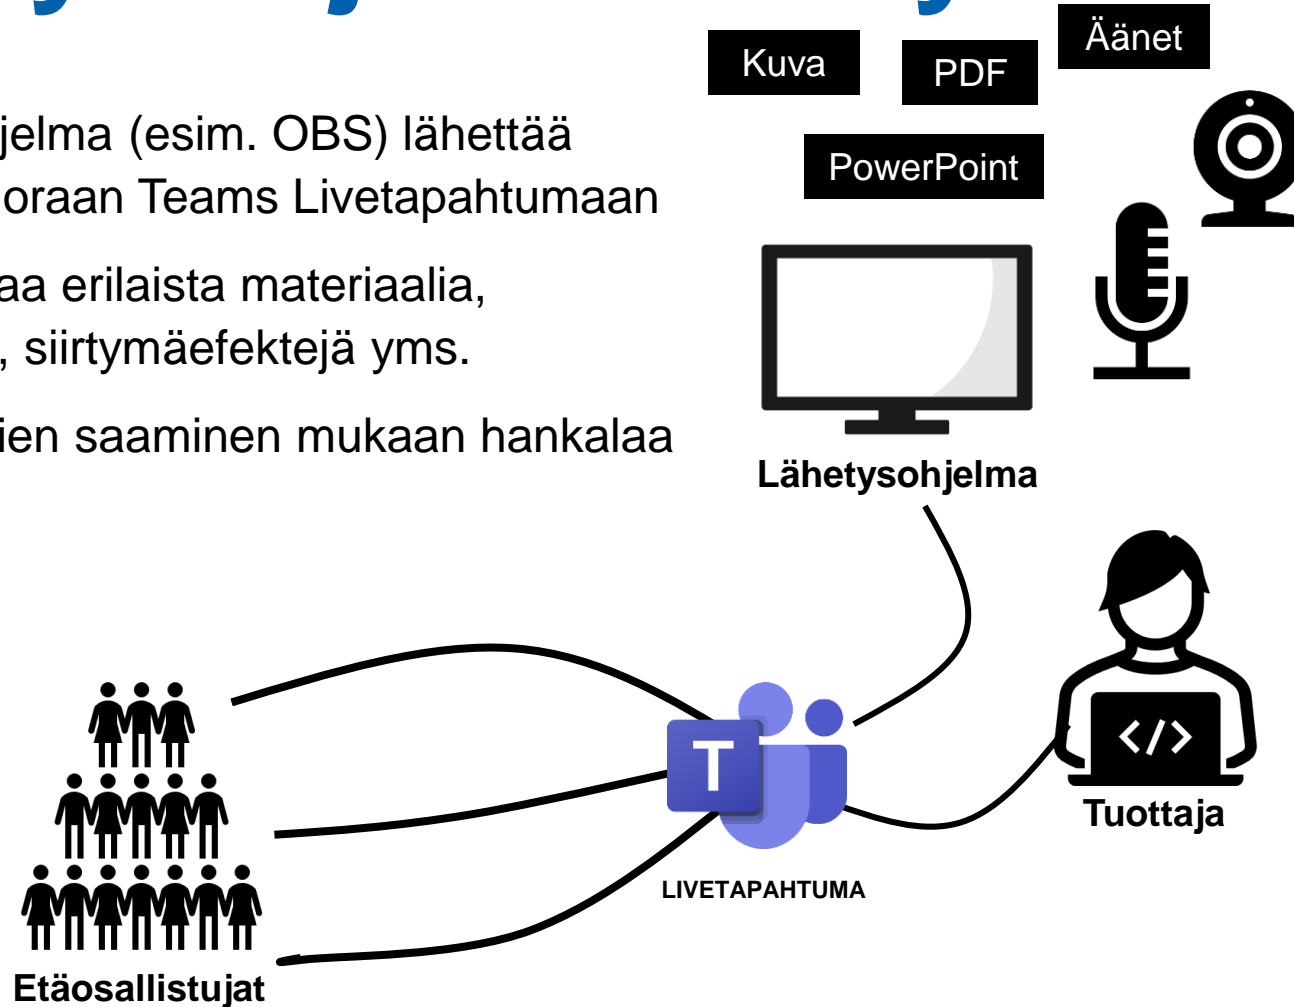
jelma (esim. OBS) lähettää
oraan Teams Livetapahtumaan

aa erilaista materiaalia,
, siirtymäefektejä yms.

ien saaminen mukaan hankalaa

Kuva

PDF

Äänet

PowerPoint

Lähetysohjelma

Tuottaja

LIVETAPAHTUMA

Etäosallistujat